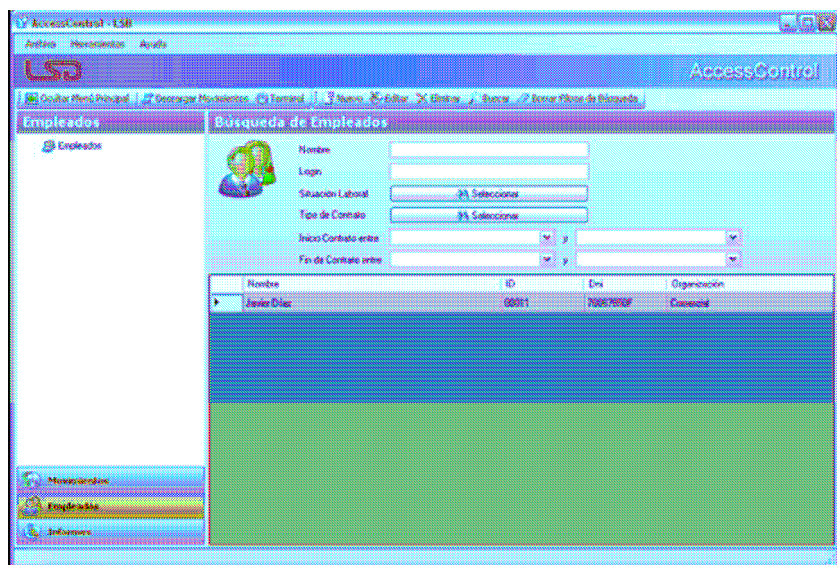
AccessControl - LSD

Archivo Movimientos Ayuda

AccessControl

Ocultar Menú Principal | Descargar Movimientos | Terminal | Nuevo Editar Eliminar | Buscar | Borrar Filtros de Búsqueda

Empleados

Empleados

Búsqueda de Empleados

Nombre

Login

Situación Laboral Seleccionar

Tipo de Contrato Seleccionar

Inicio Contrato entre y

Fin de Contrato entre y

| Nombre | ID | Dni | Organización |
|---|---|---|---|
| Javier Díaz | 00011 | 70087050F | Comercial |

Movimientos

Empleados

Informes